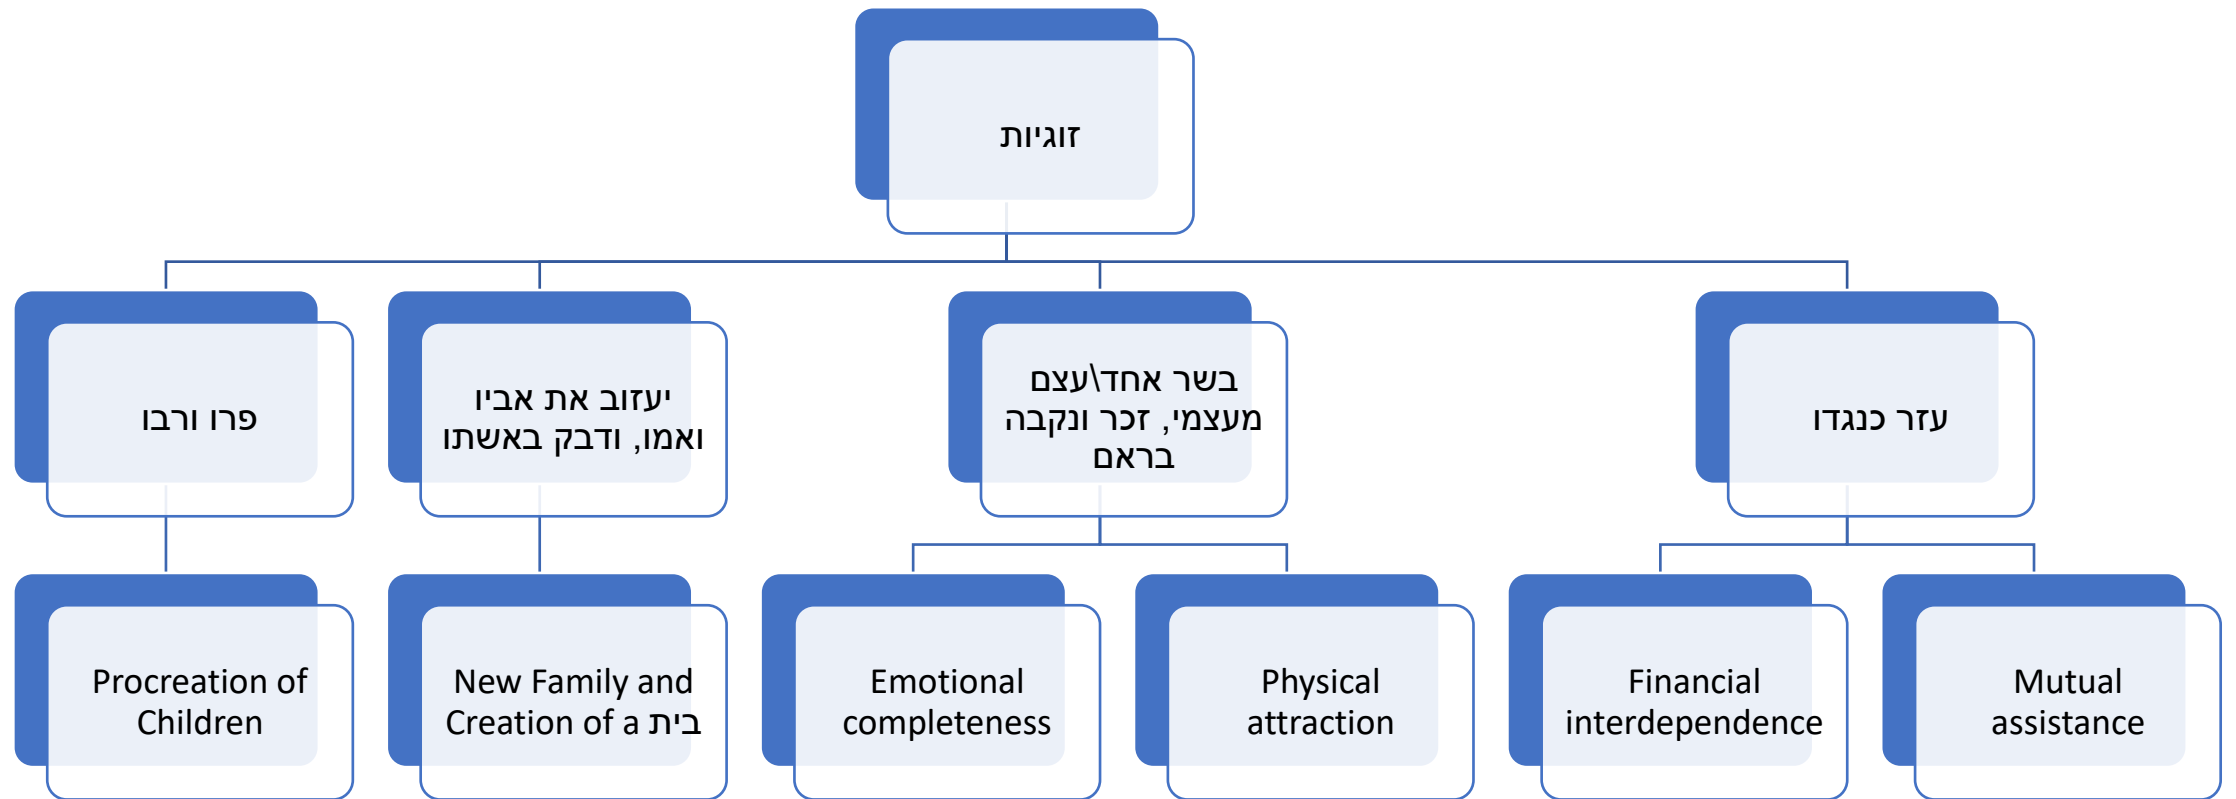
זוגיות

פרו ורבו

יעזוב את אביו ואמו, ודבק באשתו

בשר אחד\עצם מעצמי, זכר ונקבה בראם

עזר כנגדו

Procreation of Children

New Family and Creation of a בית

Emotional completeness

Physical attraction

Financial interdependence

Mutual assistance